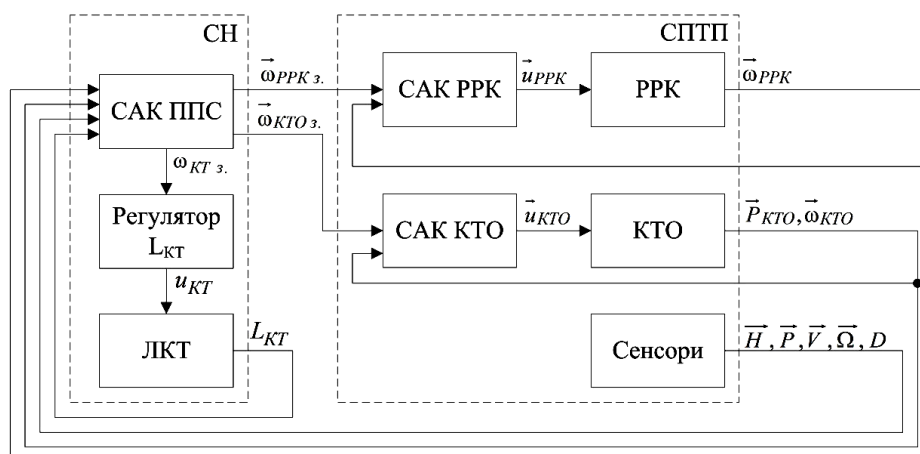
СН

СПТП

САК ППС

$\vec{\omega}_{РРК\ з.}$

$\vec{\omega}_{КТО\ з.}$

САК РРК

$\vec{u}_{РРК}$

РРК

$\vec{\omega}_{РРК}$

$\omega_{КТ\ з.}$

Регулятор $L_{КТ}$

САК КТО

$\vec{u}_{КТО}$

КТО

$\vec{P}_{КТО}, \vec{\omega}_{КТО}$

$u_{КТ}$

ЛКТ

$L_{КТ}$

Сенсори

$\vec{H}, \vec{P}, \vec{V}, \vec{\Omega}, D$